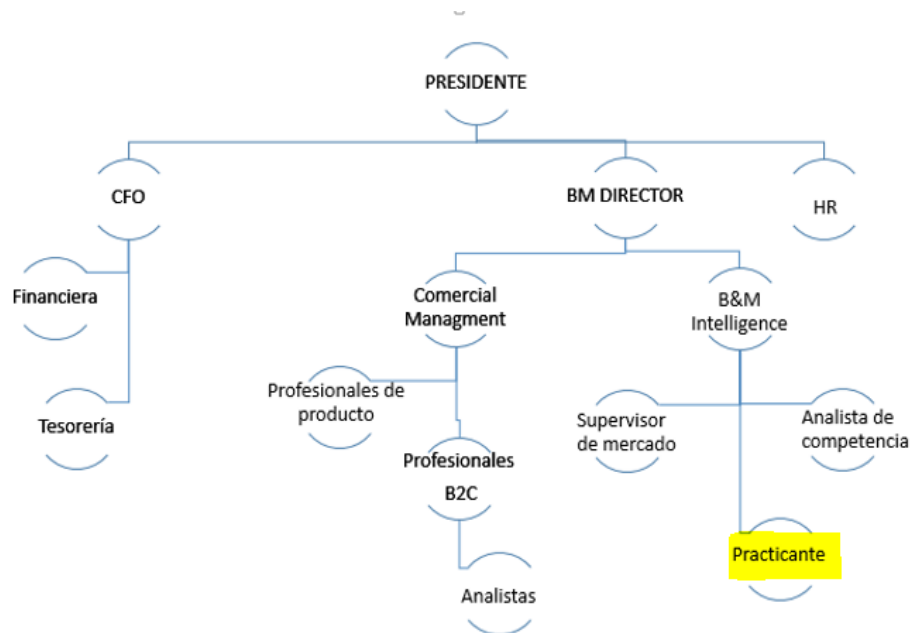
PRESIDENTE

CFO

BM DIRECTOR

HR

Financiera

Tesorería

Comercial Managment

B&M Intelligence

Profesionales de producto

Profesionales B2C

Analistas

Supervisor de mercado

Analista de competencia

Practicante